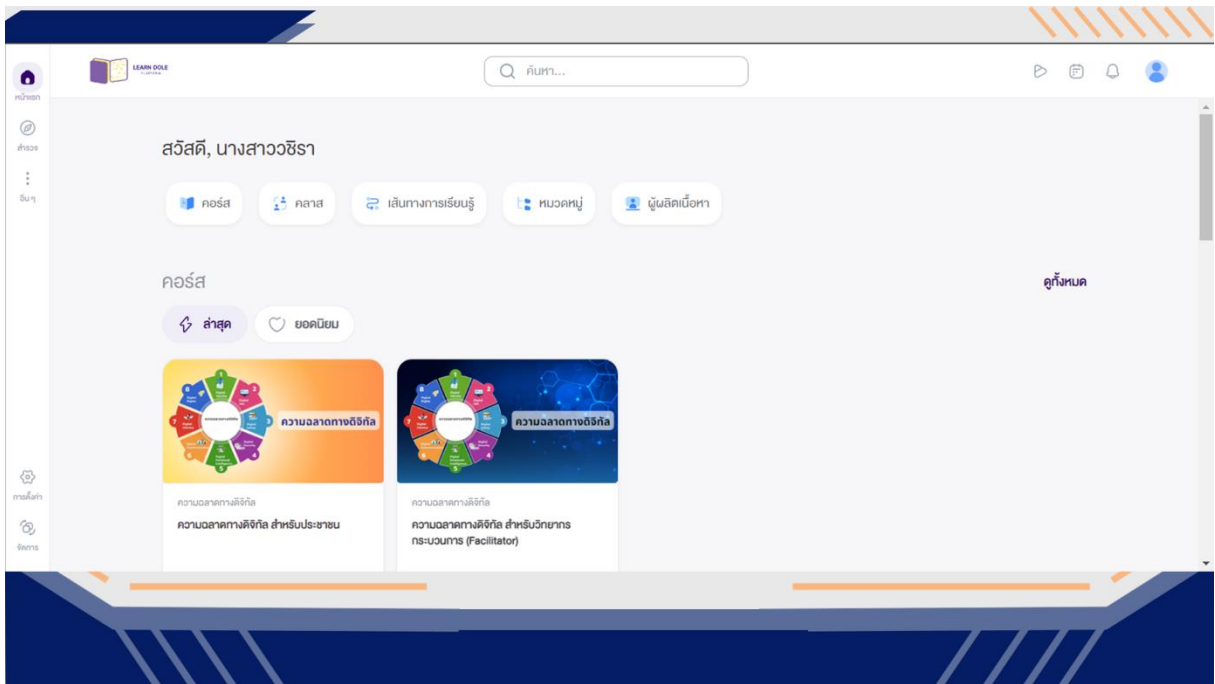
หน้าแรก

สำรวจ

อื่นๆ

การตั้งค่า

จัดการ

LEARN DOLE

ค้นหา...

สวัสดี, นางสาววชิรา

คอร์ส

คลาส

เส้นทางการเรียนรู้

หมวดหมู่

ผู้ผลิตเนื้อหา

คอร์ส

ดูทั้งหมด

ล่าสุด

ยอดนิยม

ความฉลาดทางดิจิทัล

ความฉลาดทางดิจิทัล

ความฉลาดทางดิจิทัล สำหรับประชาชน

ความฉลาดทางดิจิทัล

ความฉลาดทางดิจิทัล

ความฉลาดทางดิจิทัล สำหรับวิทยากรกระบวนการ (Facilitator)